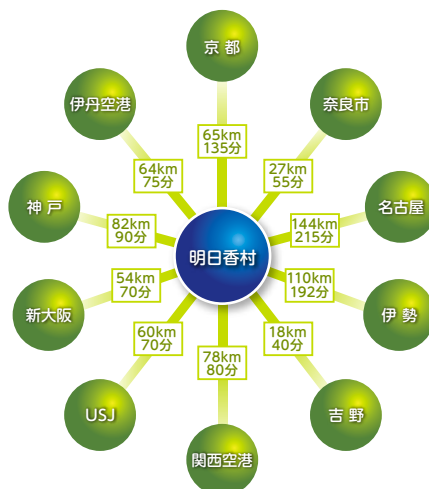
京 都

65km
135分

奈良市

27km
55分

名古屋

144km
215分

伊 勢

110km
192分

吉 野

18km
40分

関西空港

78km
80分

USJ

60km
70分

新大阪

54km
70分

神 戸

82km
90分

伊丹空港

64km
75分

明日香村